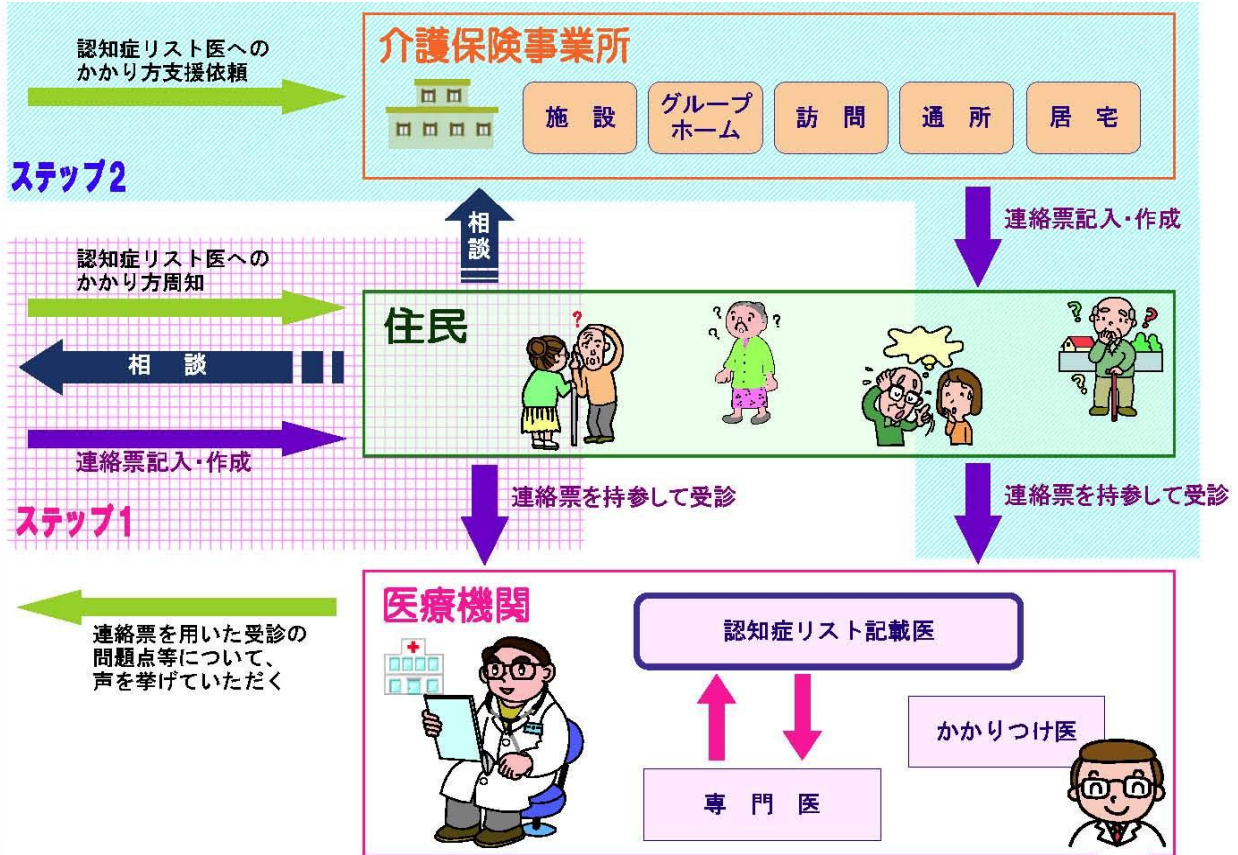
認知症リスト医へのかかり方支援依頼

介護保険事業所

施設

グループホーム

訪問

通所

居宅

ステップ2

相談

連絡票記入・作成

認知症リスト医へのかかり方周知

住民

相談

連絡票記入・作成

連絡票を持参して受診

連絡票を持参して受診

ステップ1

医療機関

連絡票を用いた受診の問題点等について、声を挙げていただく

認知症リスト記載医

かかりつけ医

専門医